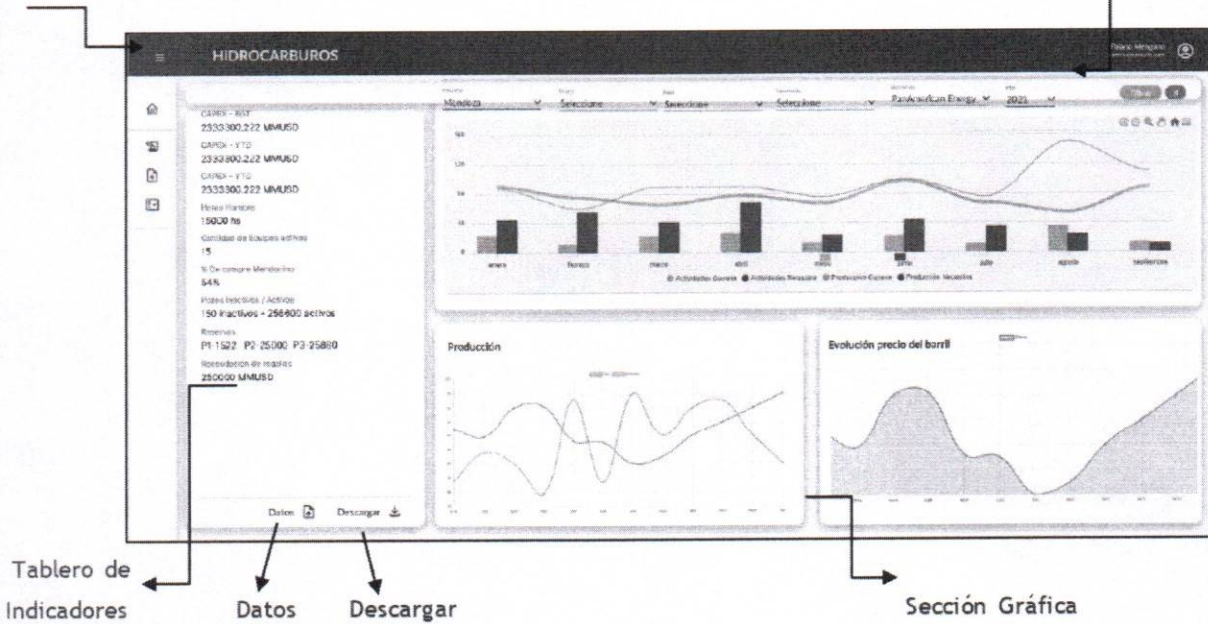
HIDROCARBUROS

Mendoza Seleccione Seleccione Seleccione Pan American Energy 2021

CAPEX - RST
2333300.222 MMUSD
CAPEX - YTD
2333300.222 MMUSD
CAPEX - YTD
2333300.222 MMUSD
Horas Hombre
15000 hs
Cantidad de Equipos activos
15
% De compre Mendocino
54%
Pozos Inactivos / Activos
150 inactivos - 256600 activos
Reservas
P1-1522 P2-25000 P3-25860
Recaudación de regalías
250000 MMUSD

Datos Descargar

enero febrero marzo abril mayo junio julio agosto septiembre

Producción

Evolución precio del barril

Tablero de Indicadores

Datos

Descargar

Sección Gráfica